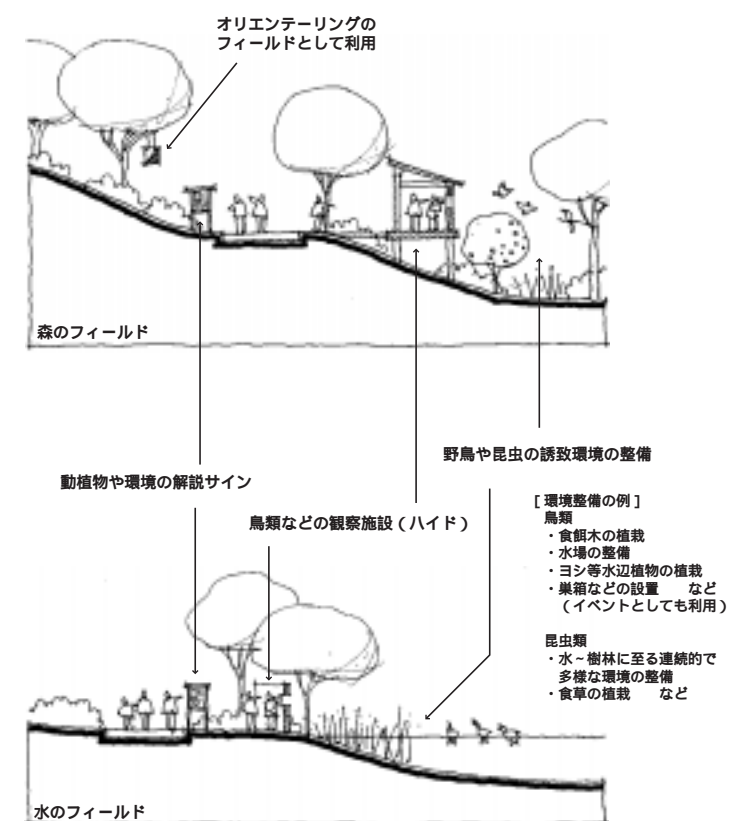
オリエンテーリングのフィールドとして利用

森のフィールド

野鳥や昆虫の誘致環境の整備

動植物や環境の解説サイン

鳥類などの観察施設（ハイド）

［環境整備の例］
鳥類
・食餌木の植栽
・水場の整備
・ヨシ等水辺植物の植栽
・巣箱などの設置　など
（イベントとしても利用）

昆虫類
・水～樹林に至る連続的で多様な環境の整備
・食草の植栽　など

水のフィールド